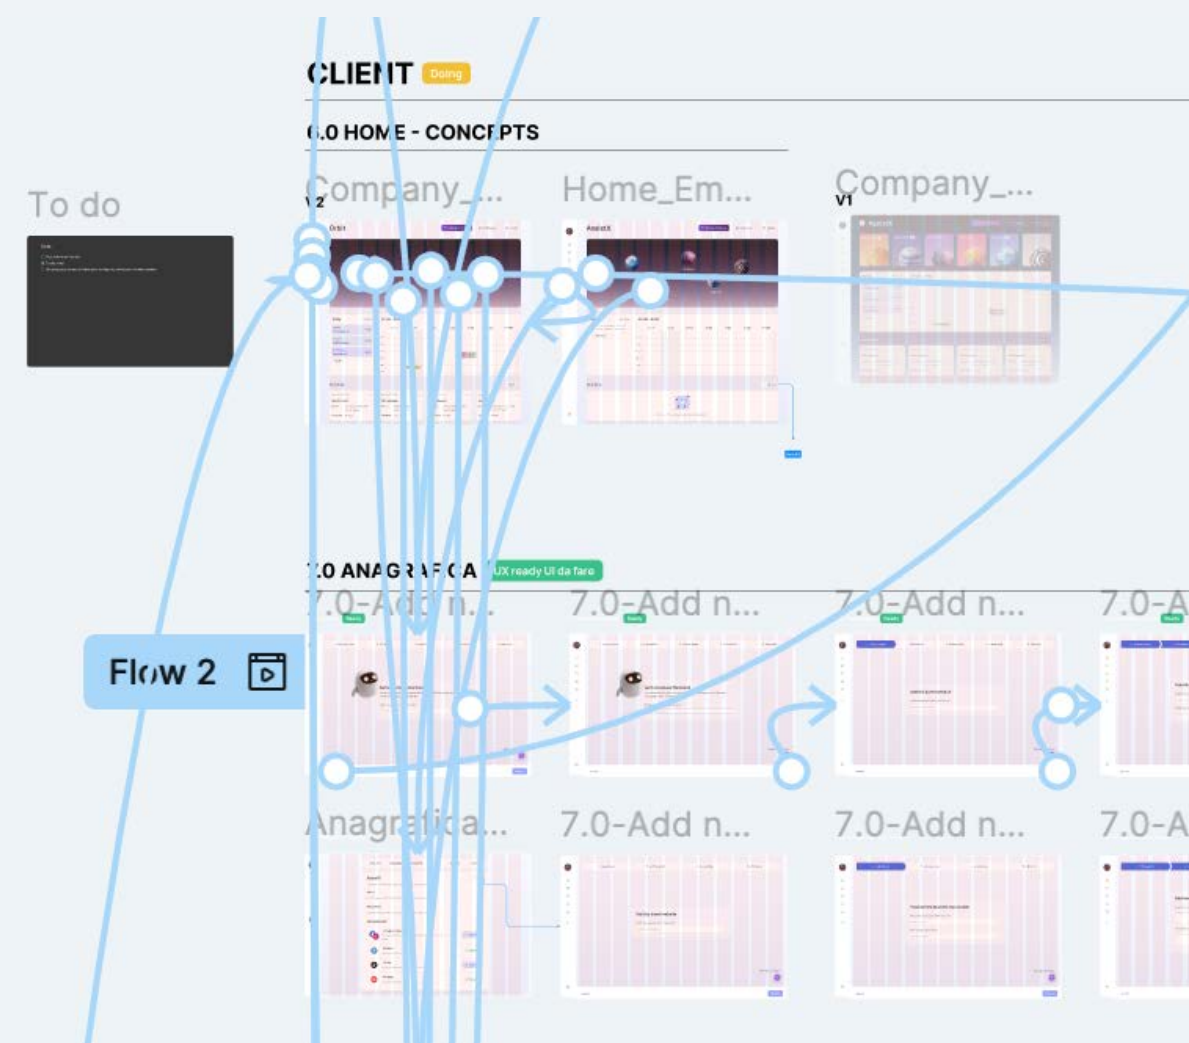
CLIENT Doing

6.0 HOME - CONCEPTS

To do

Company_...
V2

Home_Em...

Company_...
V1

7.0 ANAGRAFICA UX ready UI da fare

7.0-Add n...

7.0-Add n...

7.0-Add n...

7.0-A

Flow 2

Anagrafica...

7.0-Add n...

7.0-Add n...

7.0-A